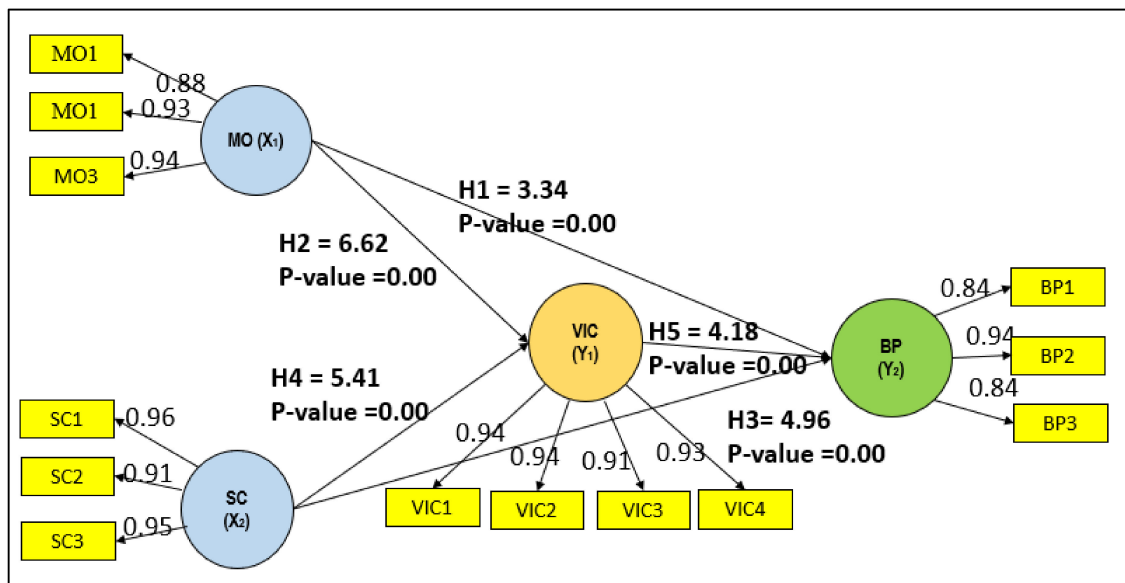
MO1
0.88
MO1
0.93
MO ($X_1$)
MO3
0.94

H1 = 3.34
P-value =0.00

H2 = 6.62
P-value =0.00

BP1
0.84
0.94
BP2
0.84
BP3
BP ($Y_2$)

VIC ($Y_1$)
H5 = 4.18
P-value =0.00

H4 = 5.41
P-value =0.00

H3= 4.96
P-value =0.00

SC1
0.96
SC2
0.91
SC3
0.95
SC ($X_2$)

0.94
0.94
0.91
0.93
VIC1
VIC2
VIC3
VIC4